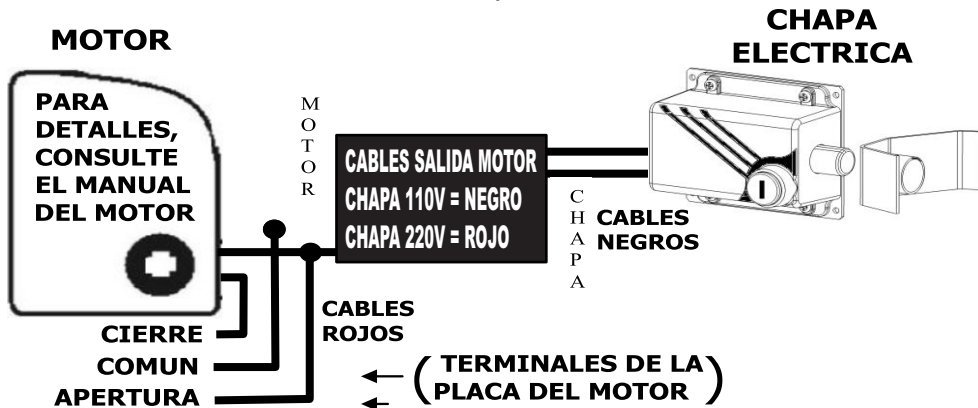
MOTOR

PARA DETALLES, CONSULTE EL MANUAL DEL MOTOR

M
O
T
O
R

CABLES SALIDA MOTOR
CHAPA 110V = NEGRO
CHAPA 220V = ROJO

CHAPA ELECTRICA

C
H
A
P
A

CABLES NEGROS

CABLES ROJOS

CIERRE
COMUN
APERTURA

(TERMINALES DE LA PLACA DEL MOTOR)